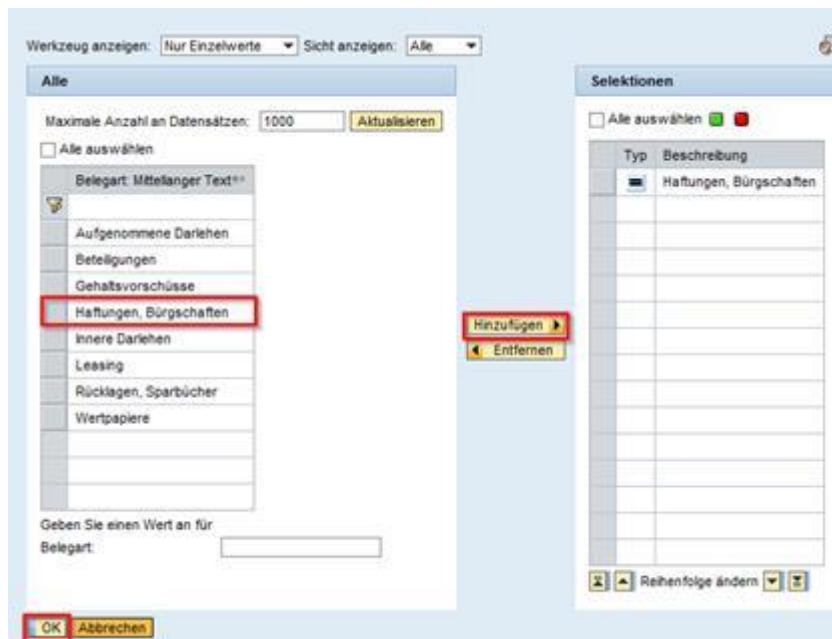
Werkzeug anzeigen: Nur Einzelwerte Sicht anzeigen: Alle

Alle

Maximale Anzahl an Datensätzen: 1000 Aktualisieren

Alle auswählen

| Belegart: Mittellanger Text |
|---|
| |
| Aufgenommene Darlehen |
| Beteiligungen |
| Gehaltsvorschüsse |
| Haftungen, Bürgschaften |
| Innere Darlehen |
| Leasing |
| Rücklagen, Sparbücher |
| Wertpapiere |

Geben Sie einen Wert an für Belegart:

Hinzufügen
Entfernen

Selektionen

Alle auswählen

| Typ | Beschreibung |
|---|---|
| | Haftungen, Bürgschaften |

Reihenfolge ändern

OK Abbrechen